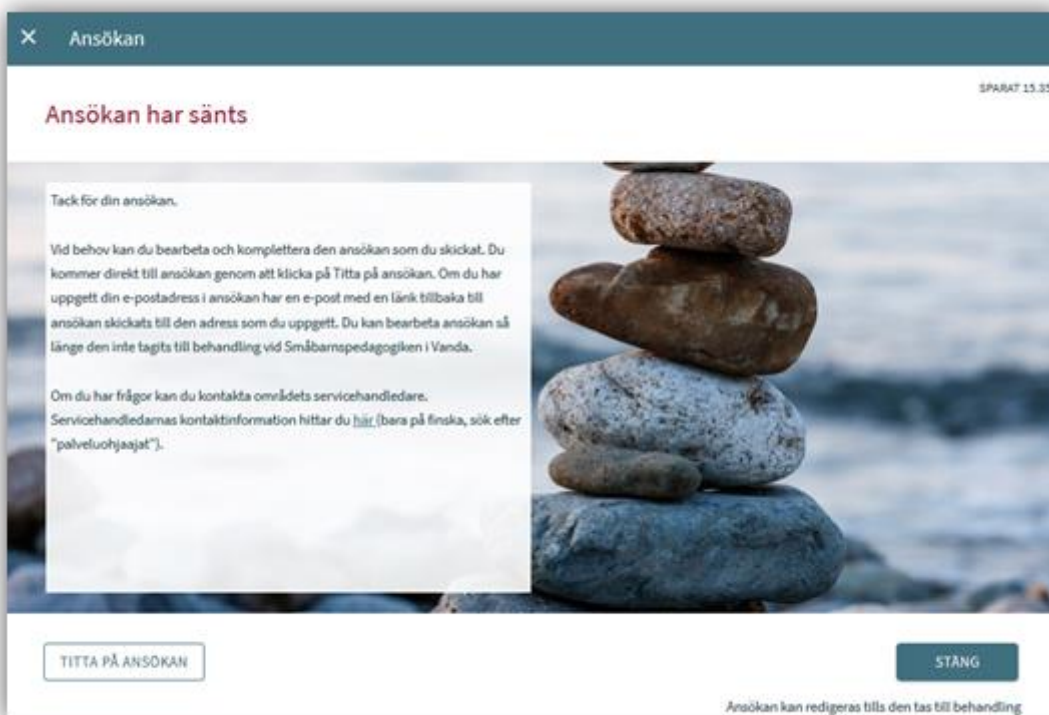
× Ansökan

SPARAT 15.3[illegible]

Ansökan har sänts

Tack för din ansökan.

Vid behov kan du bearbeta och komplettera den ansökan som du skickat. Du kommer direkt till ansökan genom att klicka på Titta på ansökan. Om du har uppgett din e-postadress i ansökan har en e-post med en länk tillbaka till ansökan skickats till den adress som du uppgett. Du kan bearbeta ansökan så länge den inte tagits till behandling vid Småbarnspedagogiken i Vanda.

Om du har frågor kan du kontakta områdets servicehandledare. Servicehandledarnas kontaktinformation hittar du här (bara på finska, sök efter "palveluohjaajat").

TITTA PÅ ANSÖKAN

STÄNG

Ansökan kan redigeras tills den tas till behandling